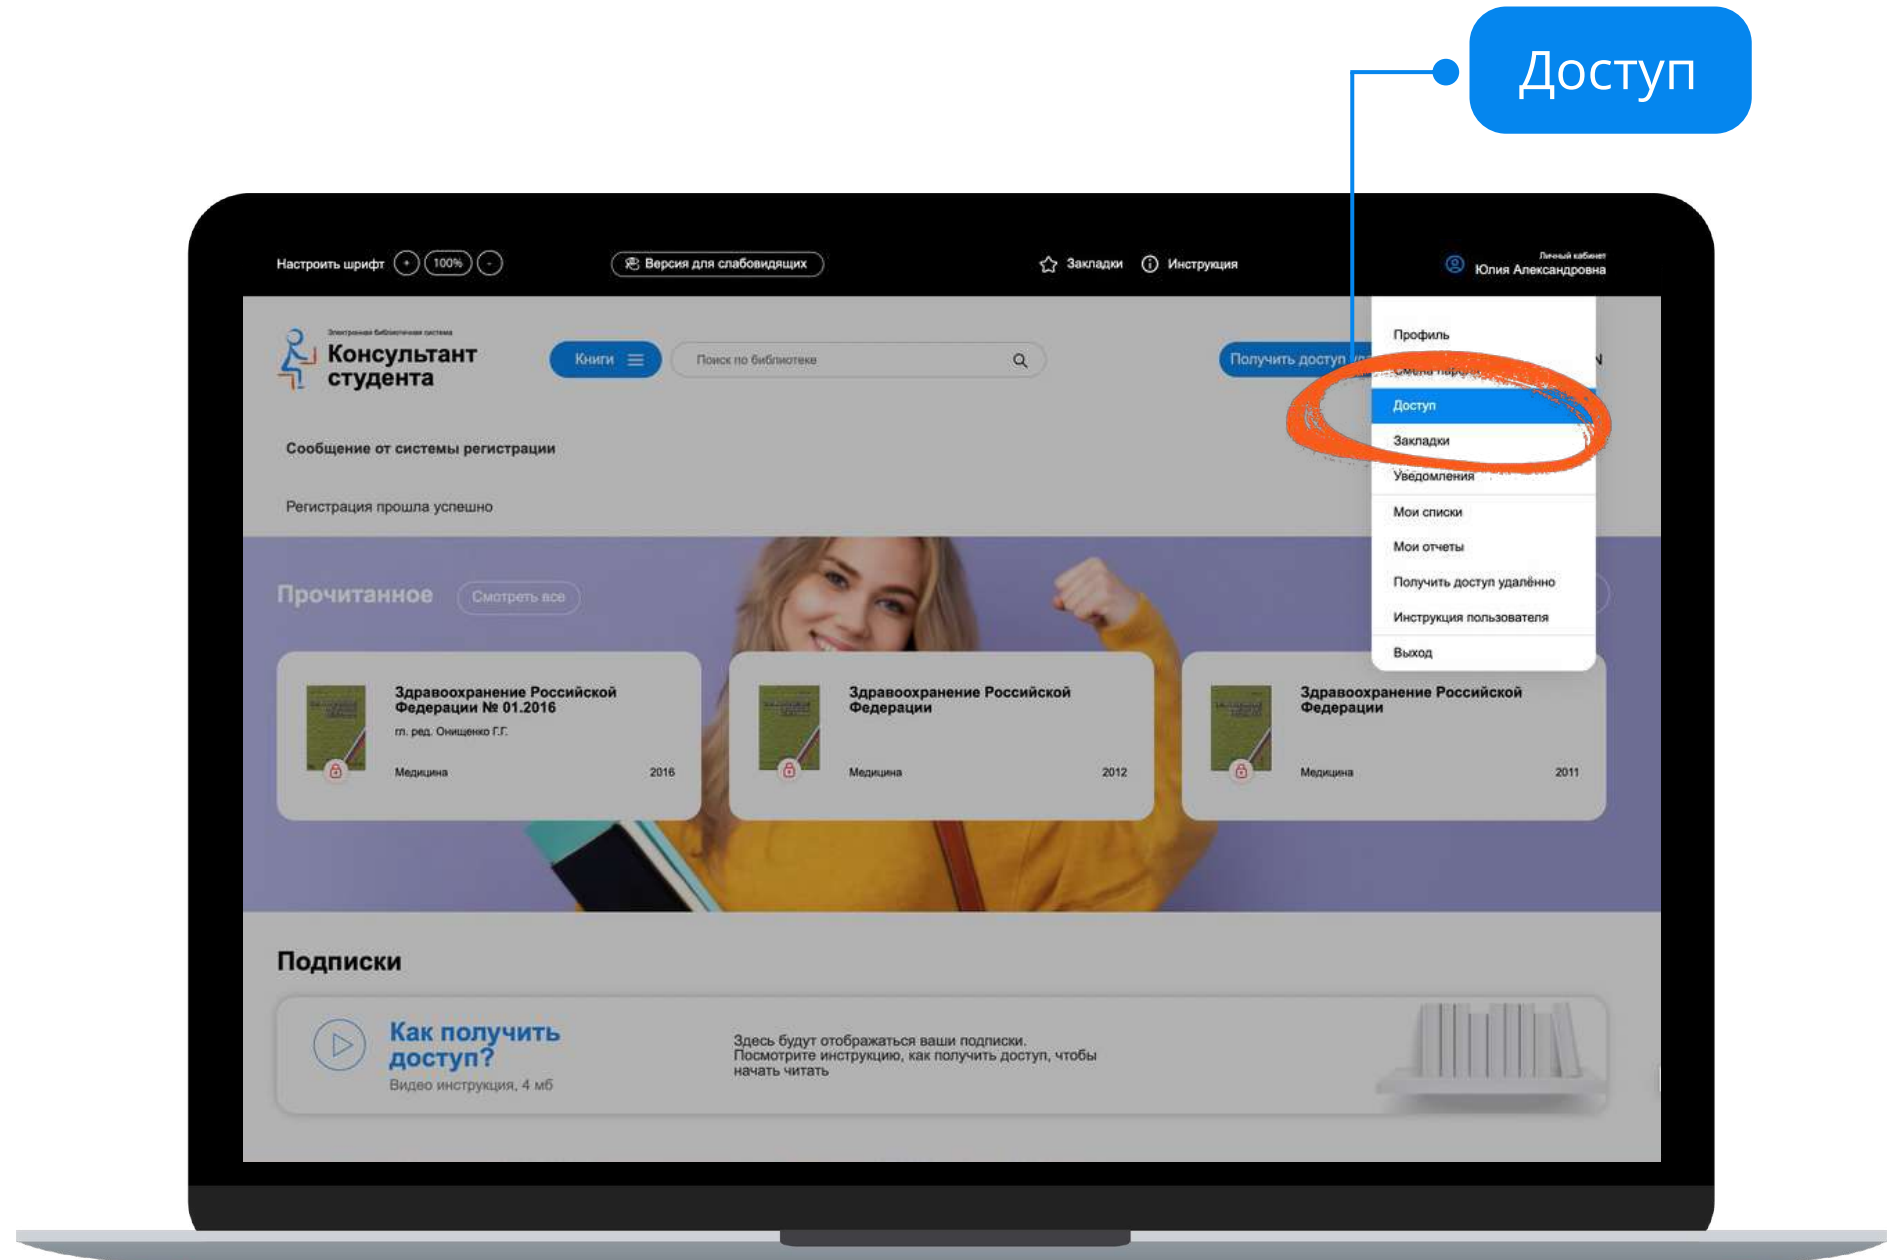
Доступ

Настроить шрифт + 100% -

Версия для слабовидящих

Закладки Инструкция

Личный кабинет
Юлия Александровна

Электронная библиотечная система
Консультант студента

Книги

Поиск по библиотеке

Получить доступ

Профиль
Смена пароля
Доступ
Закладки
Уведомления
Мои списки
Мои отчеты
Получить доступ удалённо
Инструкция пользователя
Выход

Сообщение от системы регистрации

Регистрация прошла успешно

Прочитанное Смотреть все

Здравоохранение Российской Федерации № 01.2016
гл. ред. Онищенко Г.Г.
Медицина 2016

Здравоохранение Российской Федерации
Медицина 2012

Здравоохранение Российской Федерации
Медицина 2011

Подписки

Как получить доступ?
Видео инструкция, 4 мб

Здесь будут отображаться ваши подписки. Посмотрите инструкцию, как получить доступ, чтобы начать читать